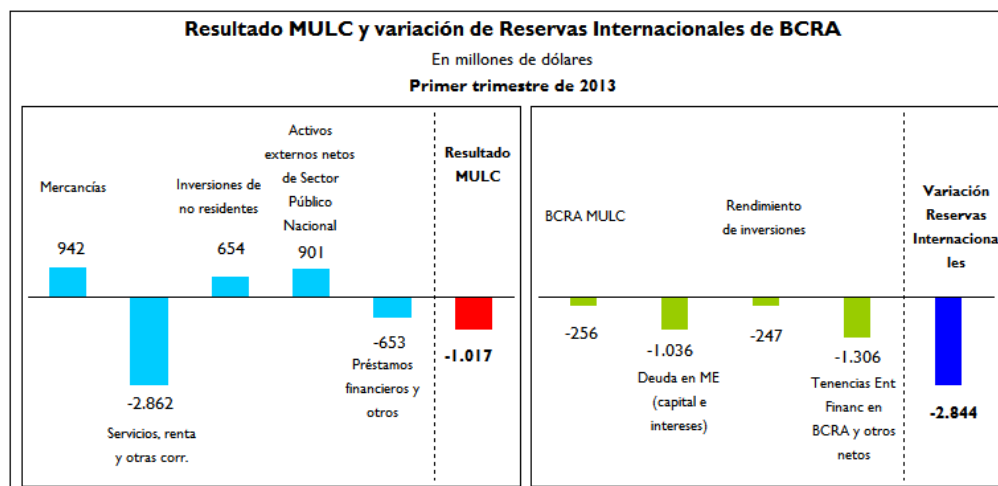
Resultado MULC y variación de Reservas Internacionales de BCRA
En millones de dólares
Primer trimestre de 2013

Mercancías
942

-2.862
Servicios, renta y otras corr.

Inversiones de no residentes
654

Activos externos netos de Sector Público Nacional
901

-653
Préstamos financieros y otros

Resultado MULC
-1.017

BCRA MULC
-256

-1.036
Deuda en ME (capital e intereses)

Rendimiento de inversiones
-247

-1.306
Tenencias Ent Financ en BCRA y otros netos

Variación Reservas Internacionales
-2.844